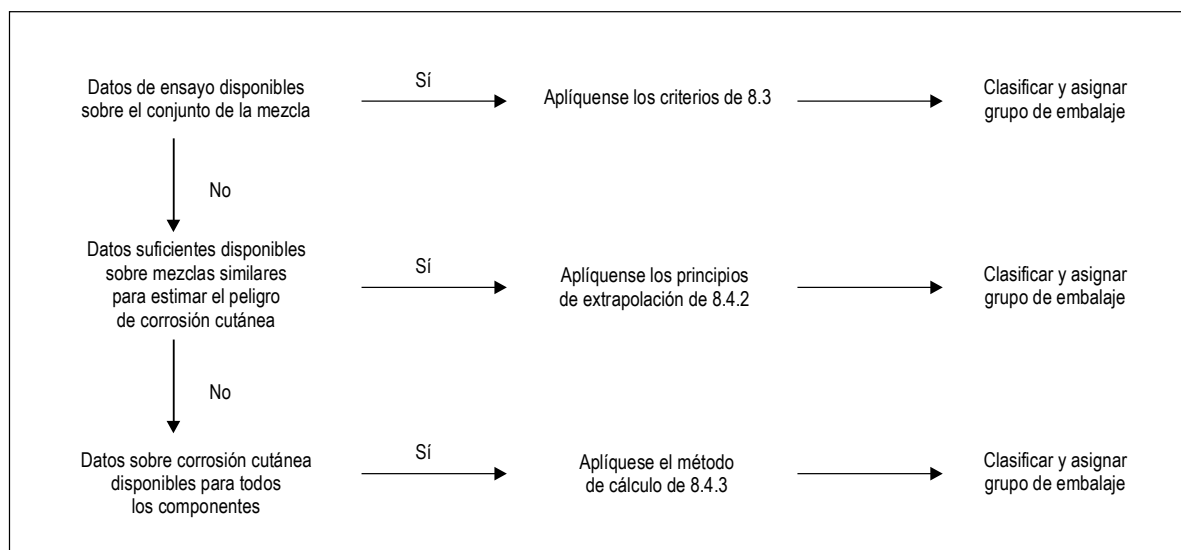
Datos de ensayo disponibles sobre el conjunto de la mezcla

Sí

Aplíquense los criterios de 8.3

Clasificar y asignar grupo de embalaje

No

Datos suficientes disponibles sobre mezclas similares para estimar el peligro de corrosión cutánea

Sí

Aplíquense los principios de extrapolación de 8.4.2

Clasificar y asignar grupo de embalaje

No

Datos sobre corrosión cutánea disponibles para todos los componentes

Sí

Aplíquese el método de cálculo de 8.4.3

Clasificar y asignar grupo de embalaje